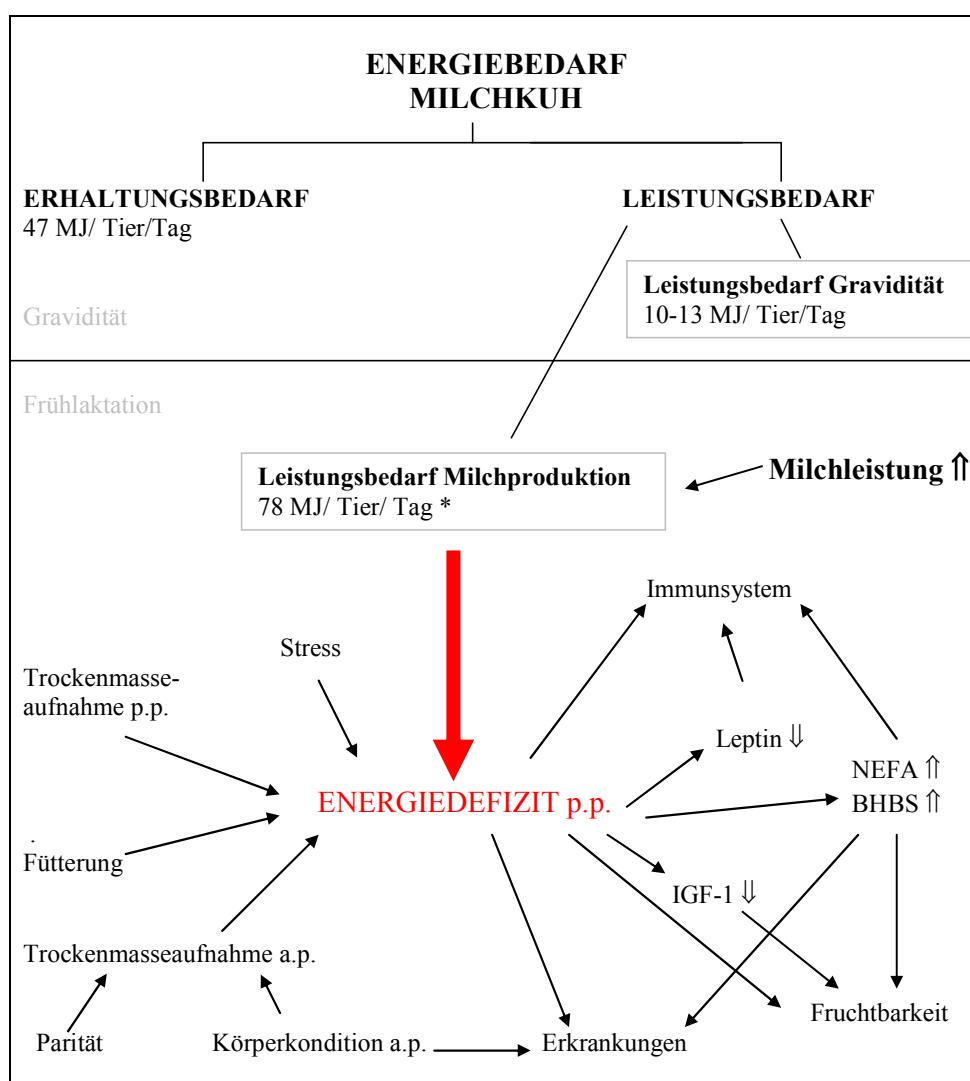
ENERGIEBEDARF MILCHKUH

ERHALTUNGSBEDARF
47 MJ/ Tier/Tag

LEISTUNGSBEDARF

Leistungsbedarf Gravidität
10-13 MJ/ Tier/Tag

Gravidität

Frühlaktation

Leistungsbedarf Milchproduktion
78 MJ/ Tier/ Tag *

Milchleistung $\Uparrow$

Immunsystem

Stress

Trockenmasseaufnahme p.p.

Leptin $\Downarrow$

ENERGIEDEFIZIT p.p.

NEFA $\Uparrow$
BHBS $\Uparrow$

.

Fütterung

IGF-1 $\Downarrow$

Trockenmasseaufnahme a.p.

Fruchtbarkeit

Parität

Körperkondition a.p.

Erkrankungen